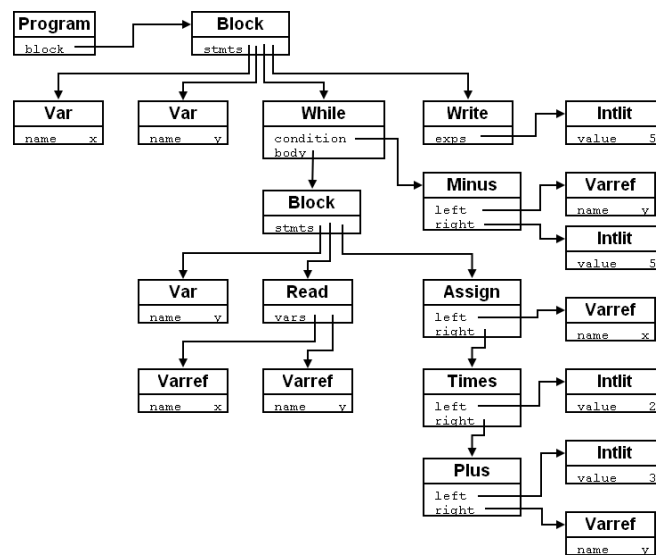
Program
block

Block
stmts

Var
name x

Var
name y

While
condition
body

Write
exps

Intlit
value 5

Minus
left
right

Varref
name y

Intlit
value 5

Block
stmts

Var
name y

Read
vars

Assign
left
right

Varref
name x

Varref
name x

Varref
name y

Times
left
right

Intlit
value 2

Plus
left
right

Intlit
value 3

Varref
name y